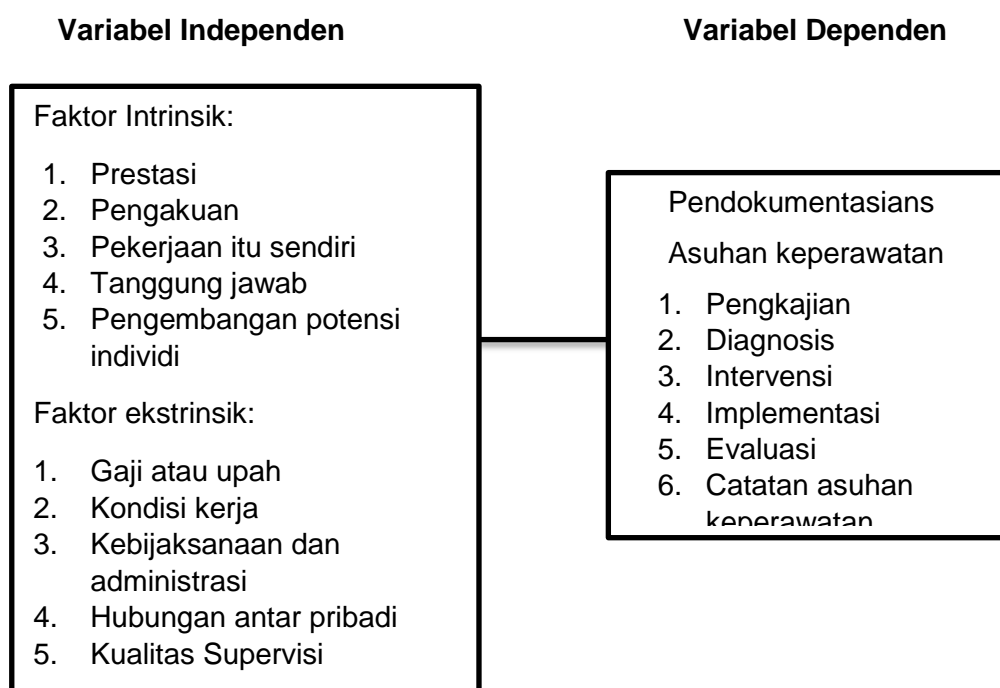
Variabel Independen

Variabel Dependen

Faktor Intrinsik:

1. Prestasi
2. Pengakuan
3. Pekerjaan itu sendiri
4. Tanggung jawab
5. Pengembangan potensi individi

Faktor ekstrinsik:

1. Gaji atau upah
2. Kondisi kerja
3. Kebijaksanaan dan administrasi
4. Hubungan antar pribadi
5. Kualitas Supervisi

Pendokumentasians

Asuhan keperawatan

1. Pengkajian
2. Diagnosis
3. Intervensi
4. Implementasi
5. Evaluasi
6. Catatan asuhan keperawatan